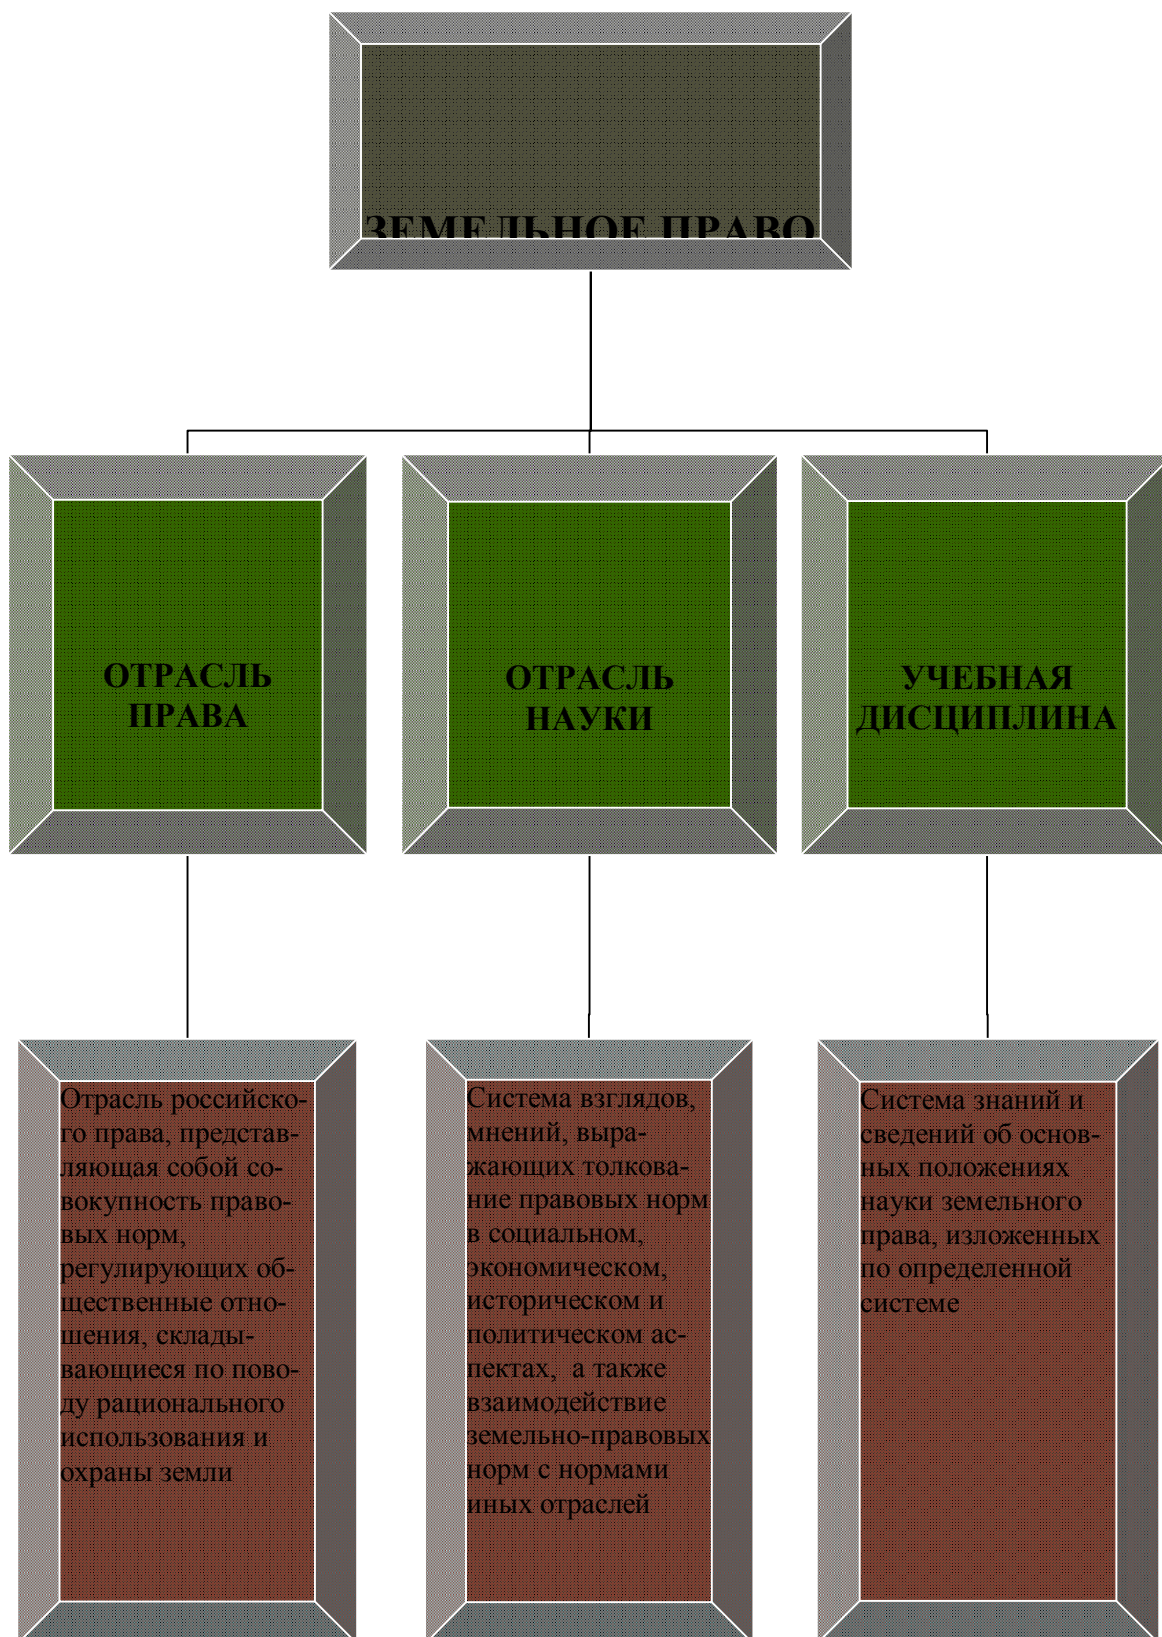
ЗЕМЕЛЬНОЕ ПРАВО

ОТРАСЛЬ ПРАВА

ОТРАСЛЬ НАУКИ

УЧЕБНАЯ ДИСЦИПЛИНА

Отрасль российского права, представляющая собой совокупность правовых норм, регулирующих общественные отношения, складывающиеся по поводу рационального использования и охраны земли

Система взглядов, мнений, выражающих толкование правовых норм в социальном, экономическом, историческом и политическом аспектах, а также взаимодействие земельно-правовых норм с нормами иных отраслей

Система знаний и сведений об основных положениях науки земельного права, изложенных по определенной системе